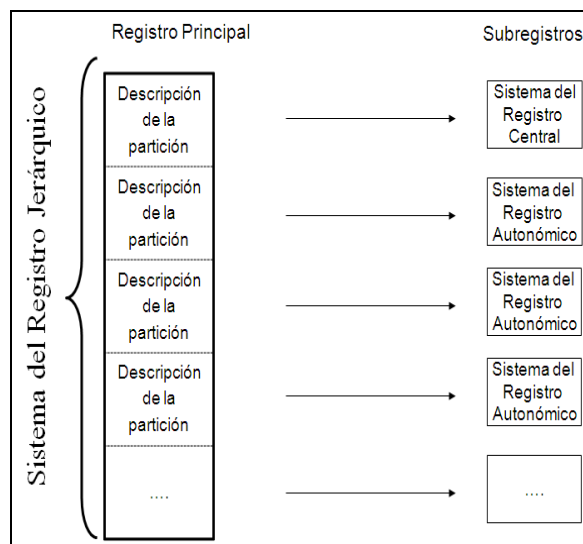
Sistema del Registro Jerárquico

Registro Principal

Subregistros

Descripción de la partición

Sistema del Registro Central

Descripción de la partición

Sistema del Registro Autonómico

Descripción de la partición

Sistema del Registro Autonómico

Descripción de la partición

Sistema del Registro Autonómico

....

....